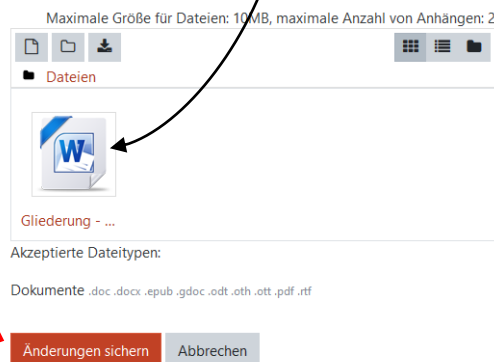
Maximale Größe für Dateien: 10MB, maximale Anzahl von Anhängen: 2

Dateien

W

Gliederung - ...

Akzeptierte Dateitypen:

Dokumente .doc .docx .epub .gdoc .odt .oth .ott .pdf .rtf

Änderungen sichern Abbrechen